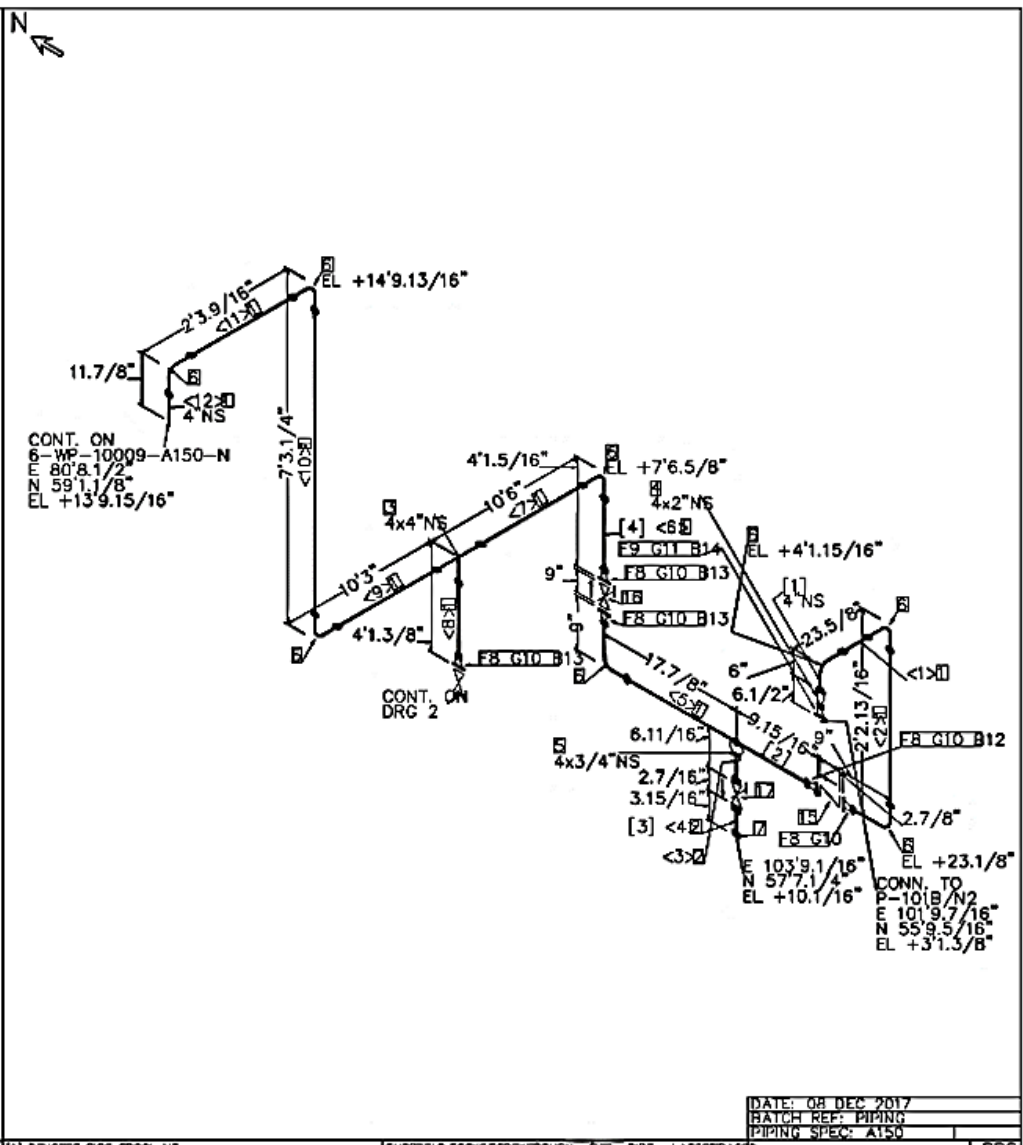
N

8
EL +14'9.13/16"

2'3.9/16"
<11>1

11.7/8"
5
<12>2
4"NS

CONT. ON
6-WP-10009-A150-N
E 80'8.1/2"
N 59'1.1/8"
EL +13'9.15/16"

7'3.1/4"
<10>3

4'1.5/16"
8
EL +7'6.5/8"

4
4x2"NS

10'6"
<7>1

3
4x4"NS

[4] <6>5
F9 G11 B14

6
EL +4'1.15/16"

9"
F8 G10 B13
16
F8 G10 B13

[1]
4"NS

10'3"
<9>1

<8>1

9"

4'1.3/8"

F8 G10 B13

6

23.5/8"

8

8

6"

CONT. ON
DRG 2

6

17.7/8"
<5>1

6.1/2"

<1>1

2'2.13/16"
<2>1

6.11/16"

9.15/16"
[2]

9"

F8 G10 B12

5
4x3/4"NS

2.7/16"
17
3.15/16"

[3] <4>2
7

<3>2

15
F8 G10

2.7/8"

8
EL +23.1/8"

E 103'9.1/16"
N 57'7.1/4"
EL +10.1/16"

CONN. TO
P-101B/N2
E 101'9.7/16"
N 55'9.5/16"
EL +3'1.3/8"

DATE: 08 DEC 2017
BATCH REF: PIPING
PIPING SPEC: A150